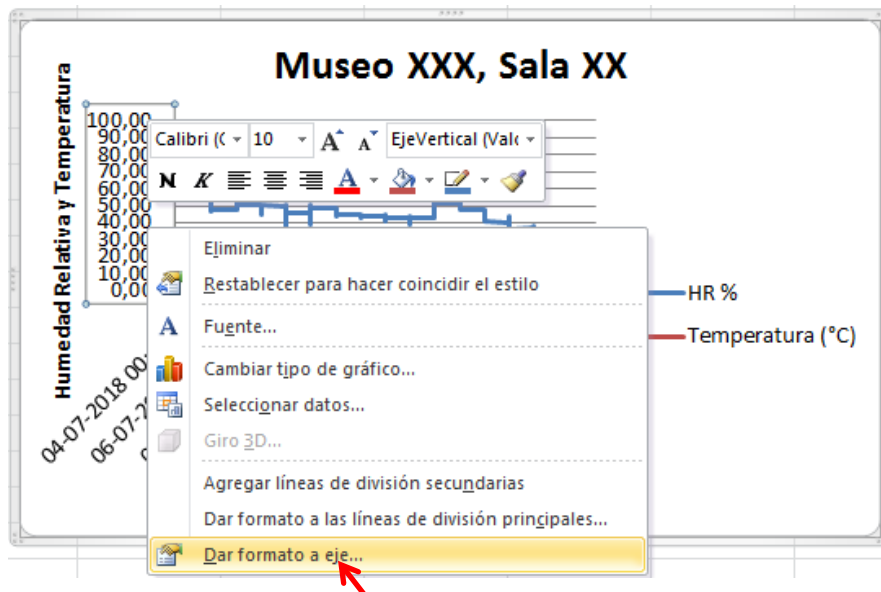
Museo XXX, Sala XX

Humedad Relativa y Temperatura

100,00
90,00
80,00
70,00
60,00
50,00
40,00
30,00
20,00
10,00
0,00

04-07-2018 00
06-07-2

Calibri (C
10
EjeVertical (Valo
N K

Eliminar
Restablecer para hacer coincidir el estilo
Fuente...
Cambiar tipo de gráfico...
Seleccionar datos...
Giro 3D...
Agregar líneas de división secundarias
Dar formato a las líneas de división principales...
Dar formato a eje...

HR %
Temperatura (°C)